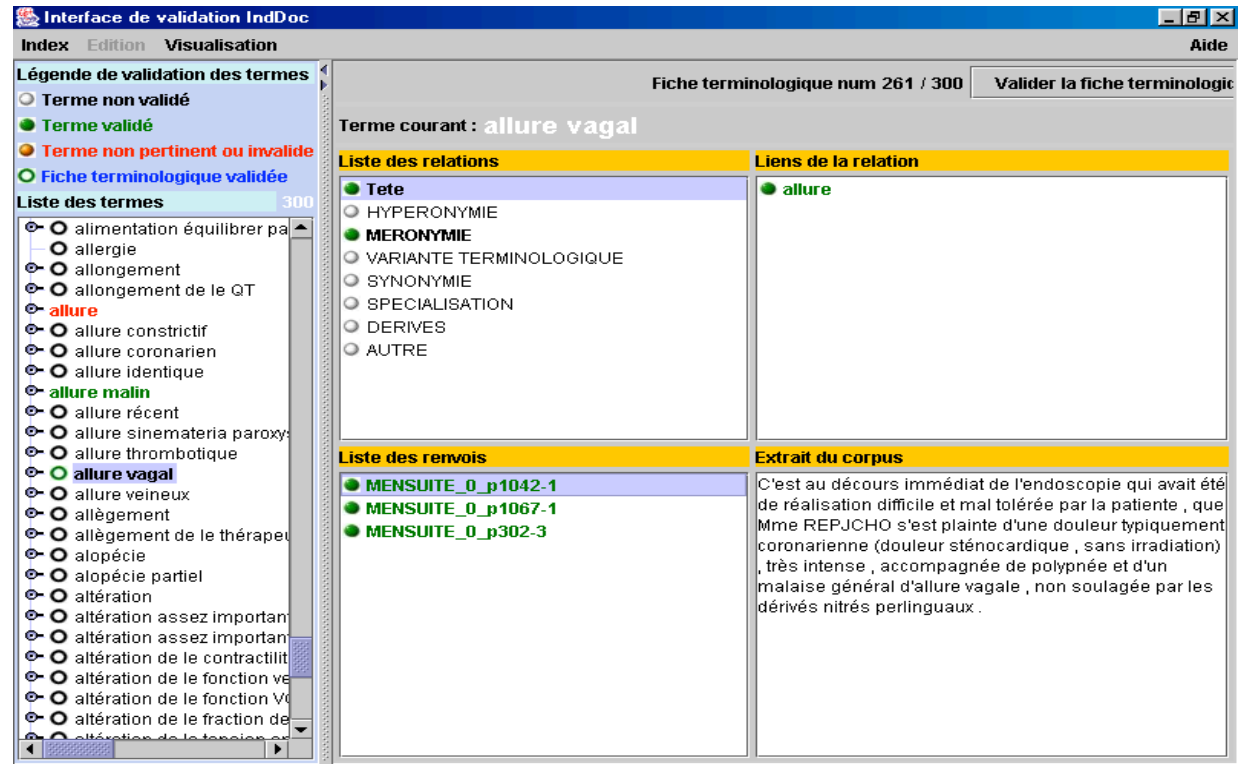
Interface de validation IndDoc

Index Edition Visualisation Aide

Légende de validation des termes
Terme non validé
Terme validé
Terme non pertinent ou invalide
Fiche terminologique validée

Liste des termes 300

alimentation équilibrer pa
allergie
allongement
allongement de le QT
allure
allure constrictif
allure coronarien
allure identique
allure malin
allure récent
allure sinemateria paroxy
allure thrombotique
allure vagal
allure veineux
allègement
allègement de le thérapeu
alopécie
alopécie partiel
altération
altération assez importan
altération assez importan
altération de le contractilit
altération de le fonction ve
altération de le fonction V
altération de le fraction de
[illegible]

Fiche terminologique num 261 / 300 Valider la fiche terminologic

Terme courant : allure vagal

Liste des relations
Tete
HYPERONYMIE
MERONYMIE
VARIANTE TERMINOLOGIQUE
SYNONYMIE
SPECIALISATION
DERIVES
AUTRE

Liens de la relation
allure

Liste des renvois
MENSUITE_0_p1042-1
MENSUITE_0_p1067-1
MENSUITE_0_p302-3

Extrait du corpus
C'est au décours immédiat de l'endoscopie qui avait été de réalisation difficile et mal tolérée par la patiente , que Mme REPJCHO s'est plainte d'une douleur typiquement coronarienne (douleur sténocardique , sans irradiation) , très intense , accompagnée de polypnée et d'un malaise général d'allure vagale , non soulagée par les dérivés nitrés perlinguaux .